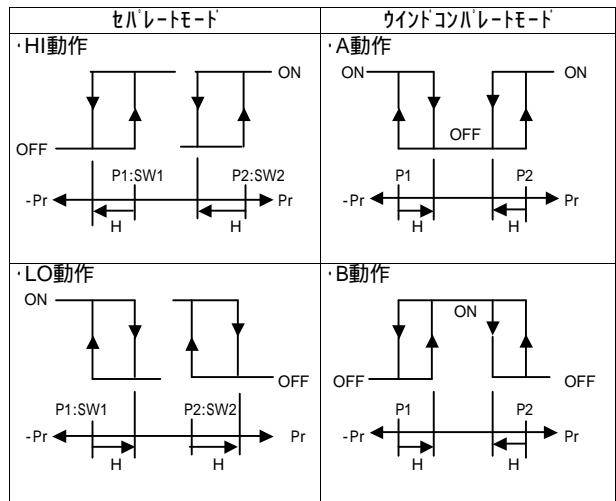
| ｾﾊﾟﾚｰﾄﾓｰﾄﾞ | ｳｲﾝﾄﾞｺﾝﾊﾟﾚｰﾄﾓｰﾄﾞ |
|---|---|
| ･HI動作 ON OFF P1:SW1 P2:SW2 -Pr Pr H H | ･A動作 ON ON OFF P1 P2 -Pr Pr H H |
| ･LO動作 ON OFF P1:SW1 P2:SW2 -Pr Pr H H | ･B動作 ON OFF OFF P1 P2 -Pr Pr H H |